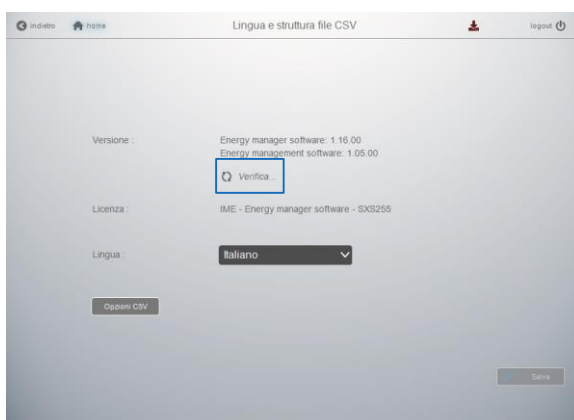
indietro home Lingua e struttura file CSV logout

Versione : Energy manager software: 1.16.00
Energy management software: 1.05.00
Verifica...

Licenza : IME - Energy manager software - SXS255

Lingua : Italiano

Opzioni CSV

Salva